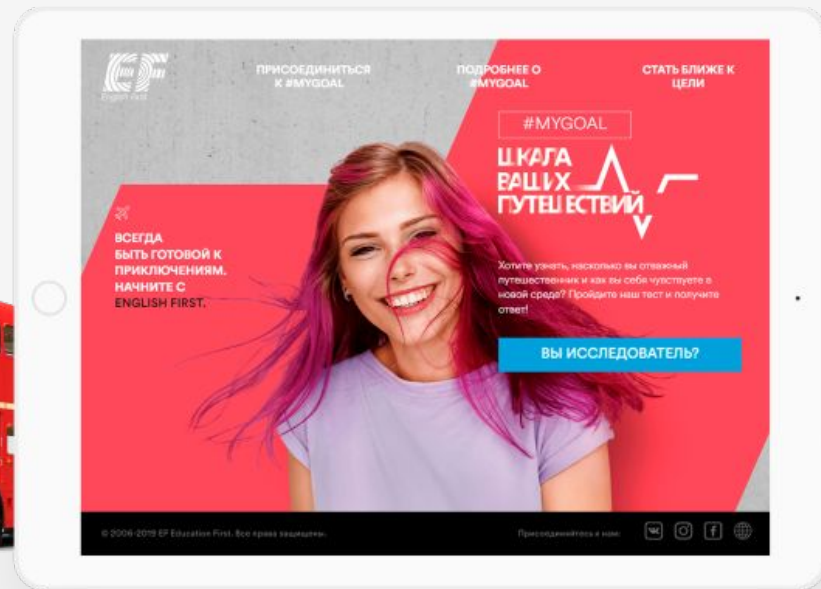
EF
English First

ПРИСОЕДИНИТЬСЯ К #MYGOAL

ПОДРОБНЕЕ О #MYGOAL

СТАТЬ БЛИЖЕ К ЦЕЛИ

#MYGOAL

ШКАЛА ВАШИХ ПУТЕШЕСТВИЙ

ВСЕГДА БЫТЬ ГОТОВОЙ К ПРИКЛЮЧЕНИЯМ. НАЧНИТЕ С ENGLISH FIRST.

Хотите узнать, насколько вы отважный путешественник и как вы себя чувствуете в новой среде? Пройдите наш тест и получите ответ!

ВЫ ИССЛЕДОВАТЕЛЬ?

© 2006-2019 EF Education First. Все права защищены.

Присоединяйтесь к нам: